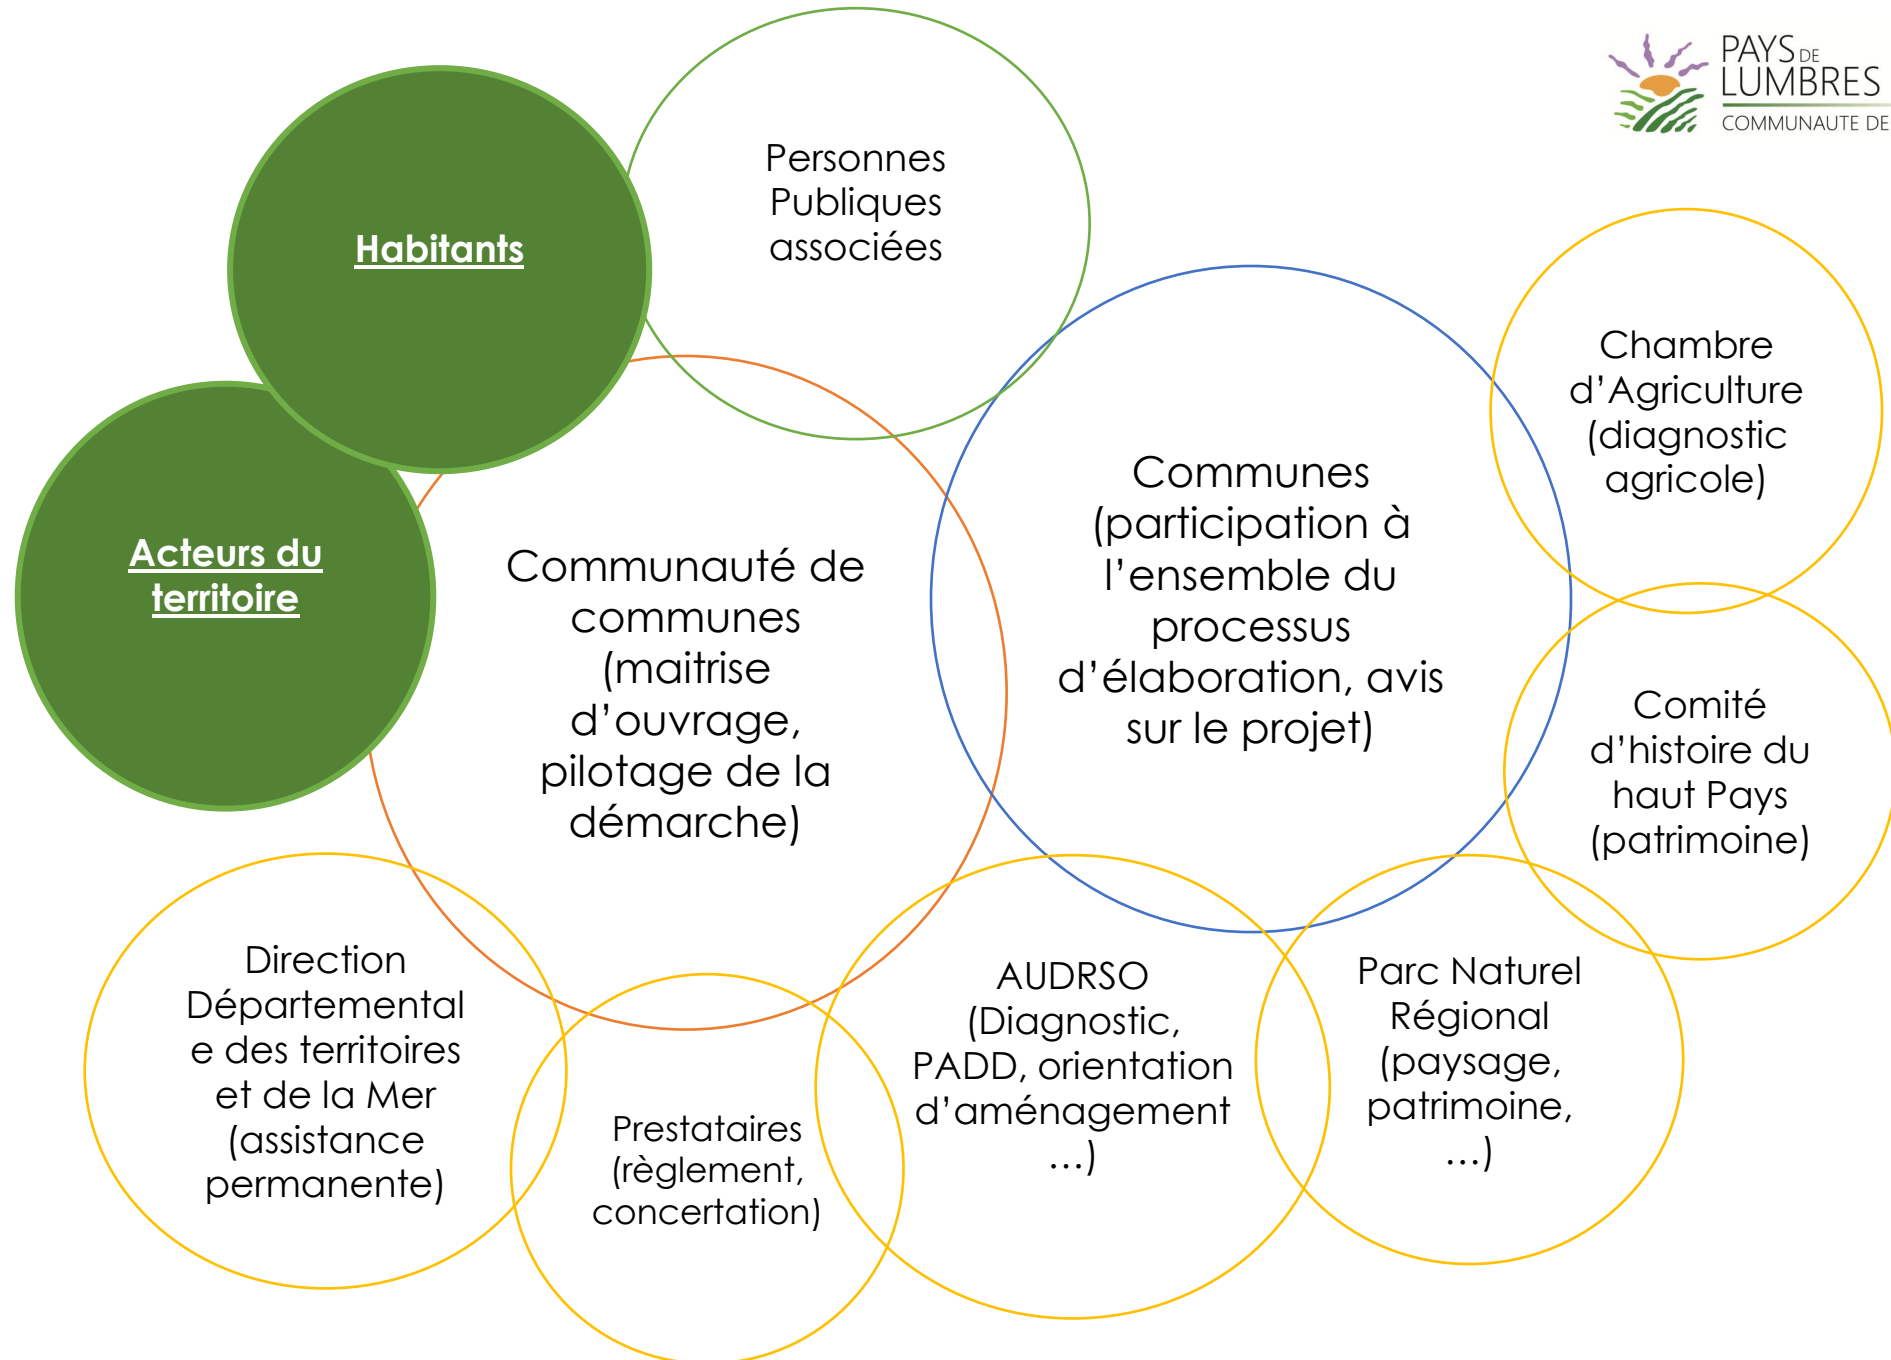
PAYS DE LUMBRES
COMMUNAUTE DE

Habitants

Personnes Publiques associées

Acteurs du territoire

Communauté de communes (maitrise d'ouvrage, pilotage de la démarche)

Communes (participation à l'ensemble du processus d'élaboration, avis sur le projet)

Chambre d'Agriculture (diagnostic agricole)

Comité d'histoire du haut Pays (patrimoine)

Direction Départementale des territoires et de la Mer (assistance permanente)

Prestataires (règlement, concertation)

AUDRSO (Diagnostic, PADD, orientation d'aménagement …)

Parc Naturel Régional (paysage, patrimoine, …)